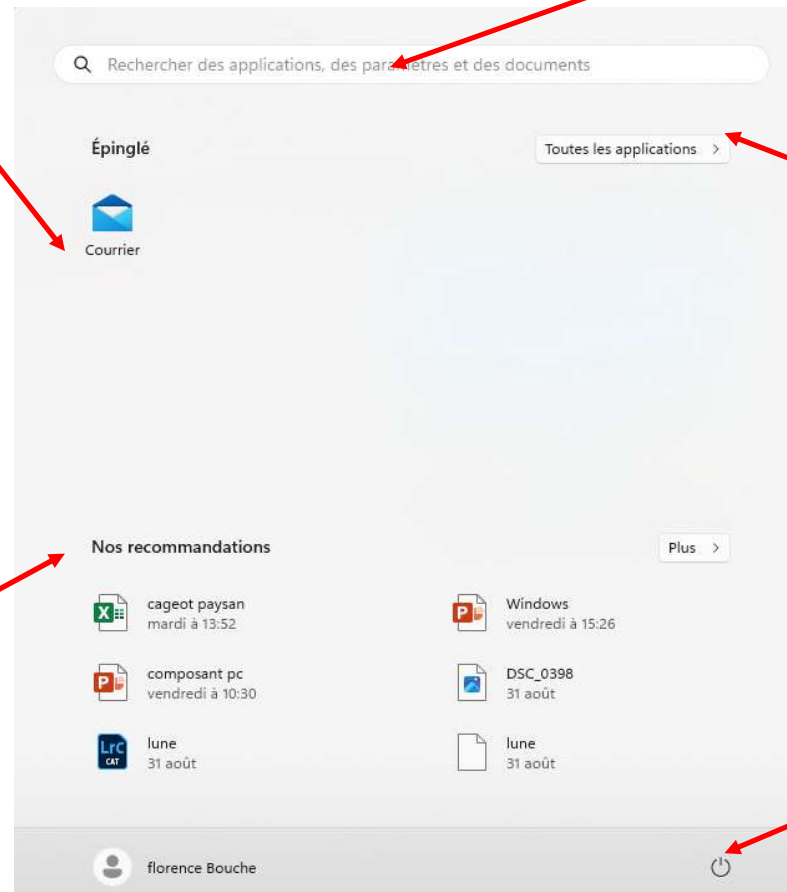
Rechercher des applications, des paramètres et des documents

Épinglé

Toutes les applications >

Courrier

Nos recommandations

Plus >

cageot paysan
mardi à 13:52

Windows
vendredi à 15:26

composant pc
vendredi à 10:30

DSC_0398
31 août

lune
31 août

lune
31 août

florence Bouche